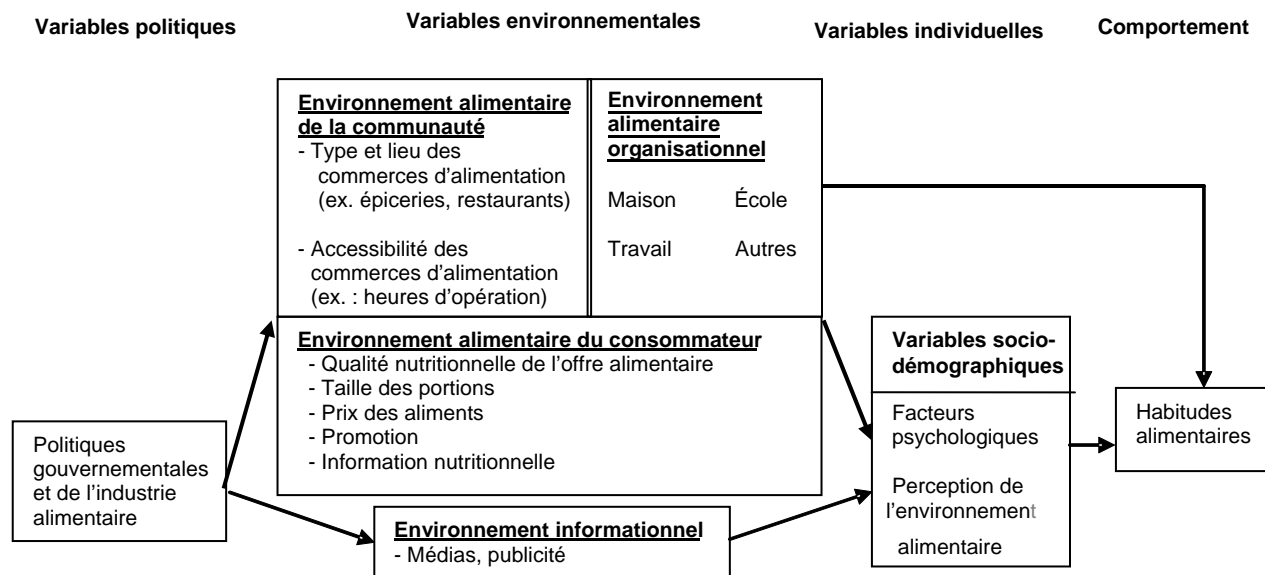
Variables politiques

Variables environnementales

Variables individuelles

Comportement

Environnement alimentaire de la communauté
- Type et lieu des commerces d'alimentation (ex. épiceries, restaurants)

- Accessibilité des commerces d'alimentation (ex. : heures d'opération)

Environnement alimentaire organisationnel

Maison École

Travail Autres

Environnement alimentaire du consommateur
- Qualité nutritionnelle de l'offre alimentaire
- Taille des portions
- Prix des aliments
- Promotion
- Information nutritionnelle

Variables sociodémographiques

Facteurs psychologiques

Perception de l'environnement alimentaire

Habitudes alimentaires

Politiques gouvernementales et de l'industrie alimentaire

Environnement informationnel
- Médias, publicité